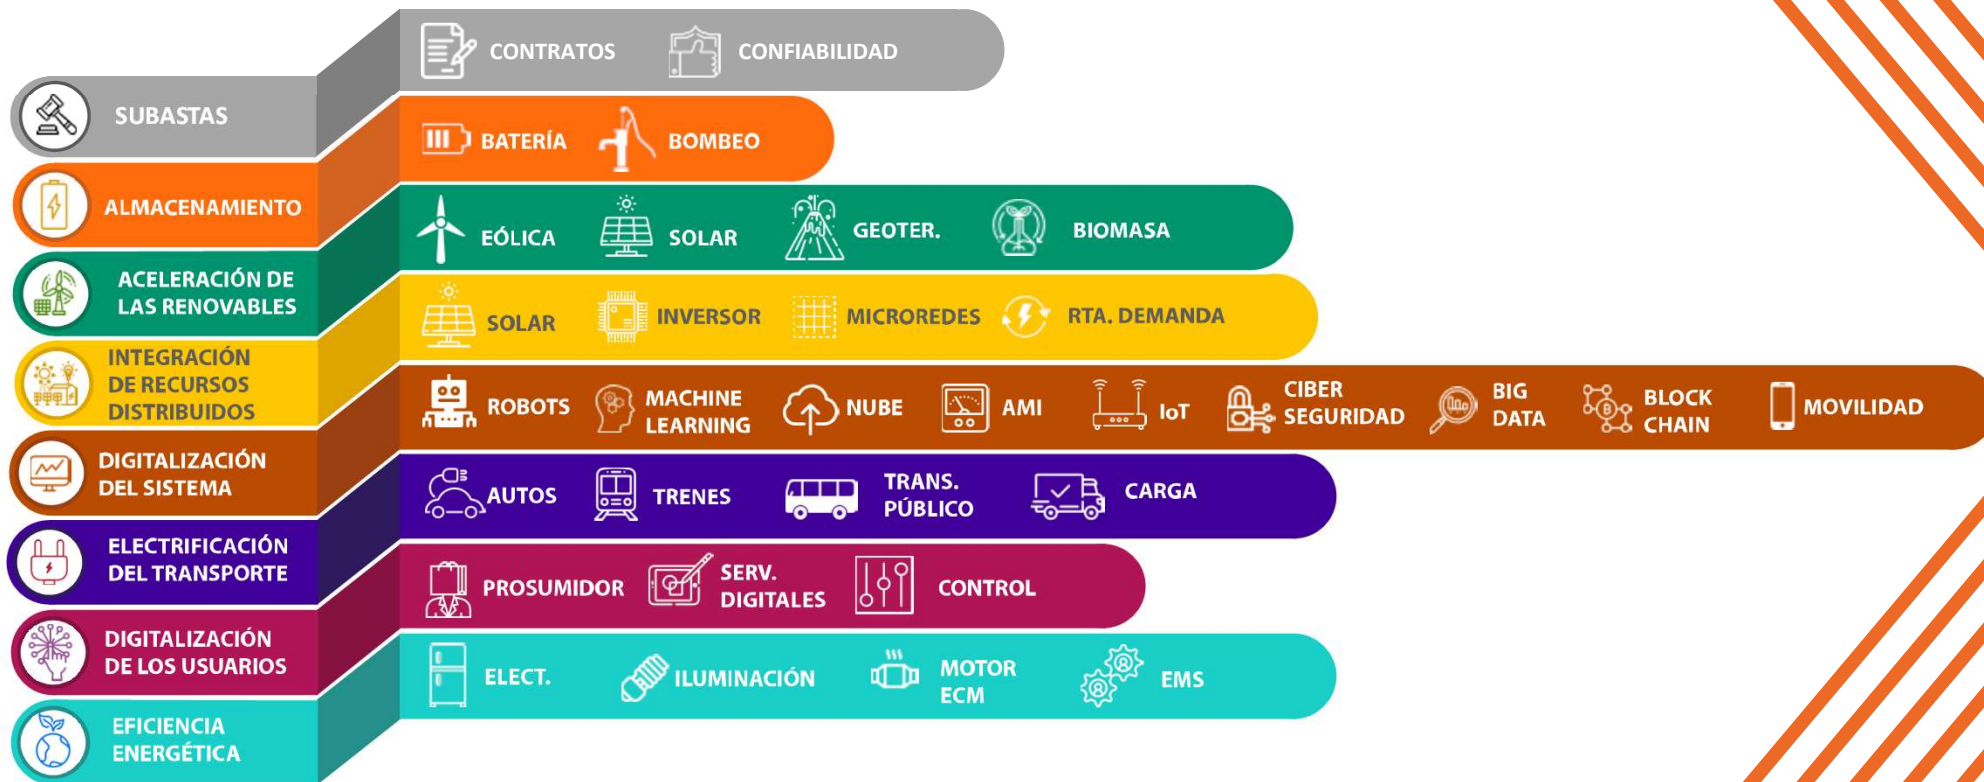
SUBASTAS

CONTRATOS CONFIABILIDAD

ALMACENAMIENTO

BATERÍA BOMBEO

ACELERACIÓN DE LAS RENOVABLES

EÓLICA SOLAR GEOTER. BIOMASA

INTEGRACIÓN DE RECURSOS DISTRIBUIDOS

SOLAR INVERSOR MICROREDES RTA. DEMANDA

DIGITALIZACIÓN DEL SISTEMA

ROBOTS MACHINE LEARNING NUBE AMI IoT CIBER SEGURIDAD BIG DATA BLOCK CHAIN MOVILIDAD

ELECTRIFICACIÓN DEL TRANSPORTE

AUTOS TRENES TRANS. PÚBLICO CARGA

DIGITALIZACIÓN DE LOS USUARIOS

PROSUMIDOR SERV. DIGITALES CONTROL

EFICIENCIA ENERGÉTICA

ELECT. ILUMINACIÓN MOTOR ECM EMS